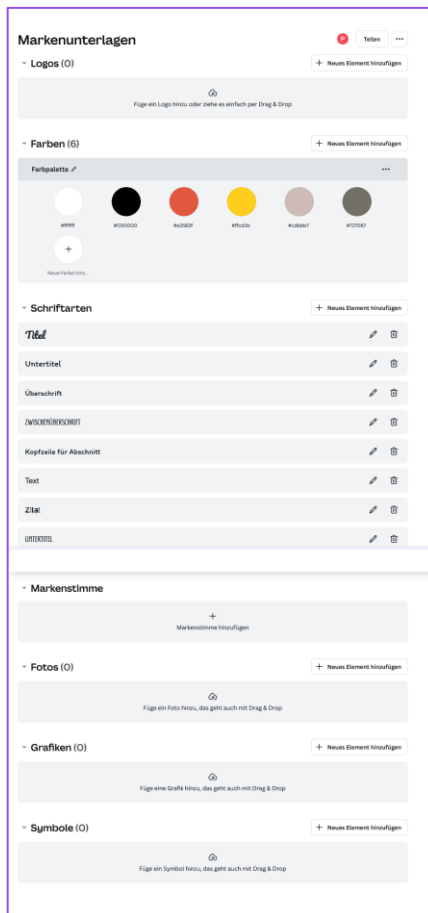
Markenunterlagen

P Teilen ···

Logos (0)

+ Neues Element hinzufügen

Füge ein Logo hinzu oder ziehe es einfach per Drag & Drop

Farben (6)

+ Neues Element hinzufügen

Farbpalette

···

#ffffff #000000 #e2583f #ffcd1b #cdbbb7 #727067

+

Neue Farbe hinzu...

Schriftarten

+ Neues Element hinzufügen

Titel

Untertitel

Überschrift

ZWISCHENÜBERSCHRIFT

Kopfzeile für Abschnitt

Text

Zitat

UNTERTITEL

Markenstimme

+

Markenstimme hinzufügen

Fotos (0)

+ Neues Element hinzufügen

Füge ein Foto hinzu, das geht auch mit Drag & Drop

Grafiken (0)

+ Neues Element hinzufügen

Füge eine Grafik hinzu, das geht auch mit Drag & Drop

Symbole (0)

+ Neues Element hinzufügen

Füge ein Symbol hinzu, das geht auch mit Drag & Drop